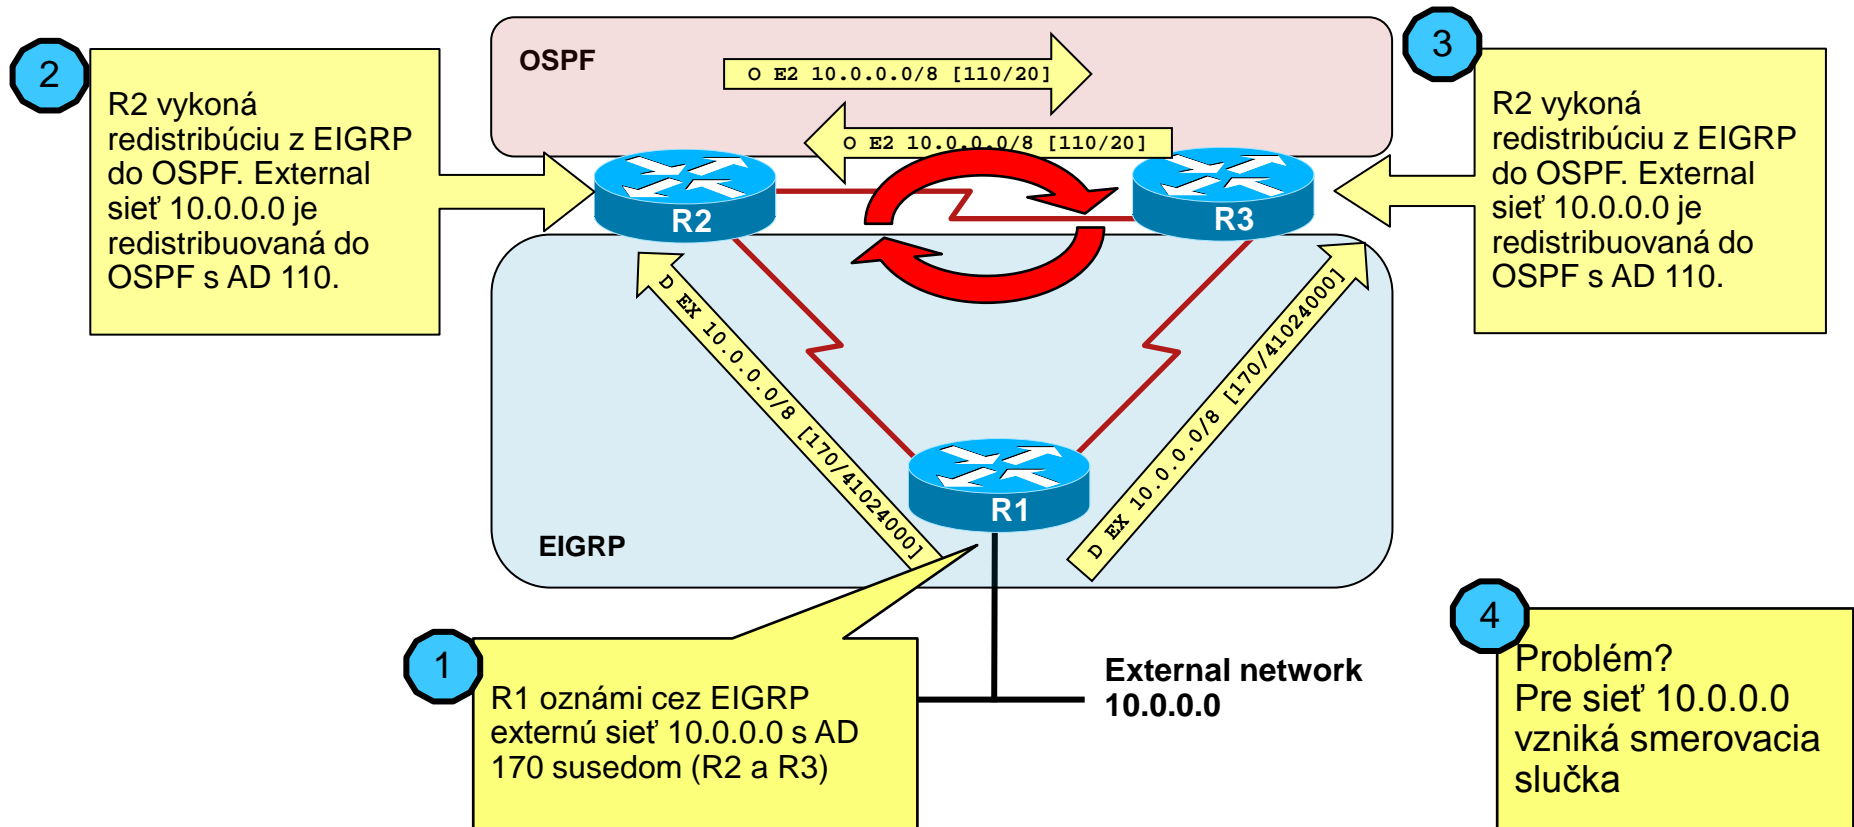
2

R2 vykoná redistribúciu z EIGRP do OSPF. External sieť 10.0.0.0 je redistribuovaná do OSPF s AD 110.

OSPF

O E2 10.0.0.0/8 [110/20]

O E2 10.0.0.0/8 [110/20]

3

R2 vykoná redistribúciu z EIGRP do OSPF. External sieť 10.0.0.0 je redistribuovaná do OSPF s AD 110.

R2

R3

D EX 10.0.0.0/8 [170/41024000]

D EX 10.0.0.0/8 [170/41024000]

R1

EIGRP

1

R1 oznámi cez EIGRP externú sieť 10.0.0.0 s AD 170 susedom (R2 a R3)

External network
10.0.0.0

4

Problém?
Pre sieť 10.0.0.0 vzniká smerovacia slučka